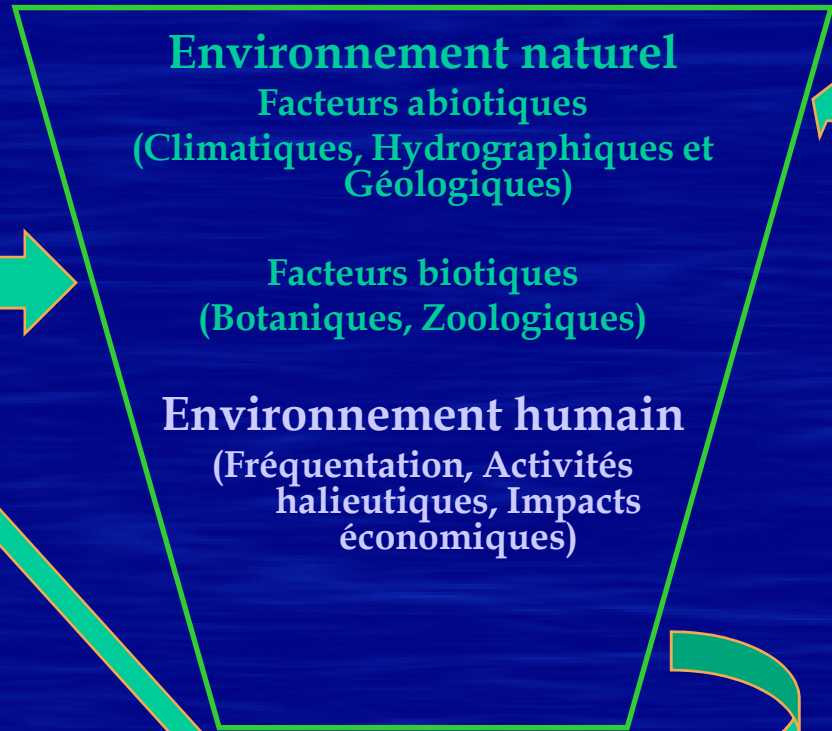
Environnement naturel

Facteurs abiotiques (Climatiques, Hydrographiques et Géologiques)

Facteurs biotiques (Botaniques, Zoologiques)

Environnement humain

(Fréquentation, Activités halieutiques, Impacts économiques)